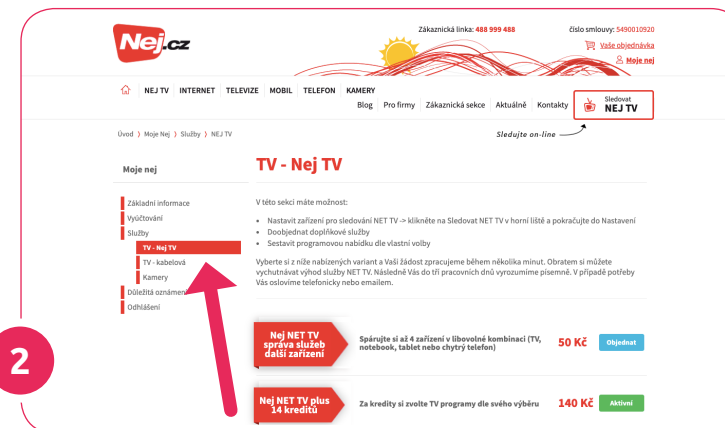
Nej.cz

Zákaznická linka: 488 999 488

číslo smlouvy: 5490010920

Vaše objednávka

Moje nej

NEJ TV | INTERNET | TELEVIZE | MOBIL | TELEFON | KAMERY

Blog | Pro firmy | Zákaznická sekce | Aktuálně | Kontakty

Sledovat NEJ TV

Úvod 〉 Moje Nej 〉 Služby 〉 NEJ TV

Sledujte on-line

Moje nej

Základní informace
Vyúčtování
Služby
TV - Nej TV
TV - kabelová
Kamery
Důležitá oznámení
Odhlášení

TV - Nej TV

V této sekci máte možnost:

• Nastavit zařízení pro sledování NET TV -> klikněte na Sledovat NET TV v horní liště a pokračujte do Nastavení
• Doobjednat doplňkové služby
• Sestavit programovou nabídku dle vlastní volby

Vyberte si z níže nabízených variant a Vaši žádost zpracujeme během několika minut. Obratem si můžete vychutnávat výhod služby NET TV. Následně Vás do tří pracovních dnů vyrozumíme písemně. V případě potřeby Vás oslovíme telefonicky nebo emailem.

Nej NET TV správa služeb další zařízení

Spárujte si až 4 zařízení v libovolné kombinaci (TV, notebook, tablet nebo chytrý telefon)

50 Kč

Objednat

Nej NET TV plus 14 kreditů

Za kredity si zvolte TV programy dle svého výběru

140 Kč

Aktivní

2